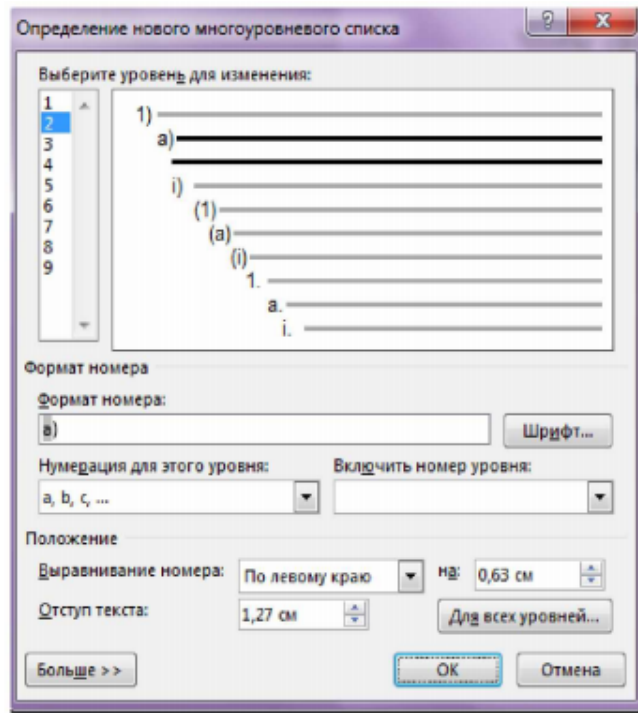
Определение нового многоуровневого списка

?

Выберите уровень для изменения:

1
2
3
4
5
6
7
8
9

1)
а)
i)
(1)
(a)
(i)
1.
a.
i.

Формат номера

Формат номера:

а)

Шрифт...

Нумерация для этого уровня:

a, b, c, ...

Включить номер уровня:

Положение

Выравнивание номера:

По левому краю

на:

0,63 см

Отступ текста:

1,27 см

Для всех уровней...

Больше >>

ОК

Отмена